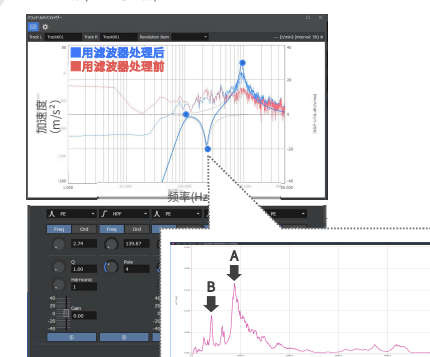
■用滤波器处理后
■用滤波器处理前
加速度
(m/s²)
频率(Hz)
Track L Track001 Track R Track001 Resolution Item
40
20
0
-20
-40
-60
-80
-100
1.000
100
1000
PE
HPF
PE
Freq
Ord
Freq
Ord
2.74
139.87
Q
1.00
Pole
4
Harmonic
1
Gain
0.00
40
20
0
-20
-40
A
B